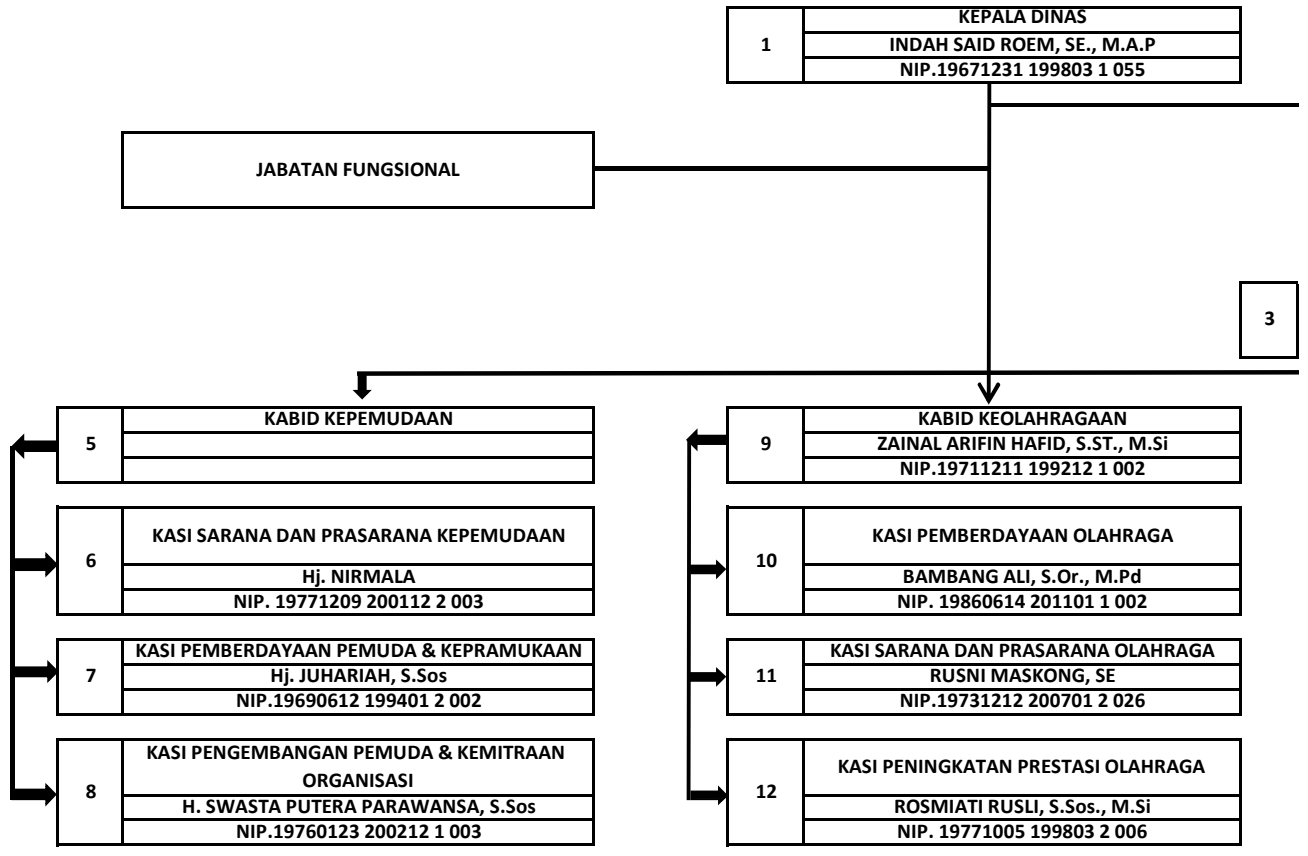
1
KEPALA DINAS
INDAH SAID ROEM, SE., M.A.P
NIP.19671231 199803 1 055

JABATAN FUNGSIONAL

3

5
KABID KEPEMUDAAN

6
KASI SARANA DAN PRASARANA KEPEMUDAAN
Hj. NIRMALA
NIP. 19771209 200112 2 003

7
KASI PEMBERDAYAAN PEMUDA & KEPRAMUKAAN
Hj. JUHARIAH, S.Sos
NIP.19690612 199401 2 002

8
KASI PENGEMBANGAN PEMUDA & KEMITRAAN ORGANISASI
H. SWASTA PUTERA PARAWANSA, S.Sos
NIP.19760123 200212 1 003

9
KABID KEOLAHRAGAAN
ZAINAL ARIFIN HAFID, S.ST., M.Si
NIP.19711211 199212 1 002

10
KASI PEMBERDAYAAN OLAHRAGA
BAMBANG ALI, S.Or., M.Pd
NIP. 19860614 201101 1 002

11
KASI SARANA DAN PRASARANA OLAHRAGA
RUSNI MASKONG, SE
NIP.19731212 200701 2 026

12
KASI PENINGKATAN PRESTASI OLAHRAGA
ROSMIATI RUSLI, S.Sos., M.Si
NIP. 19771005 199803 2 006